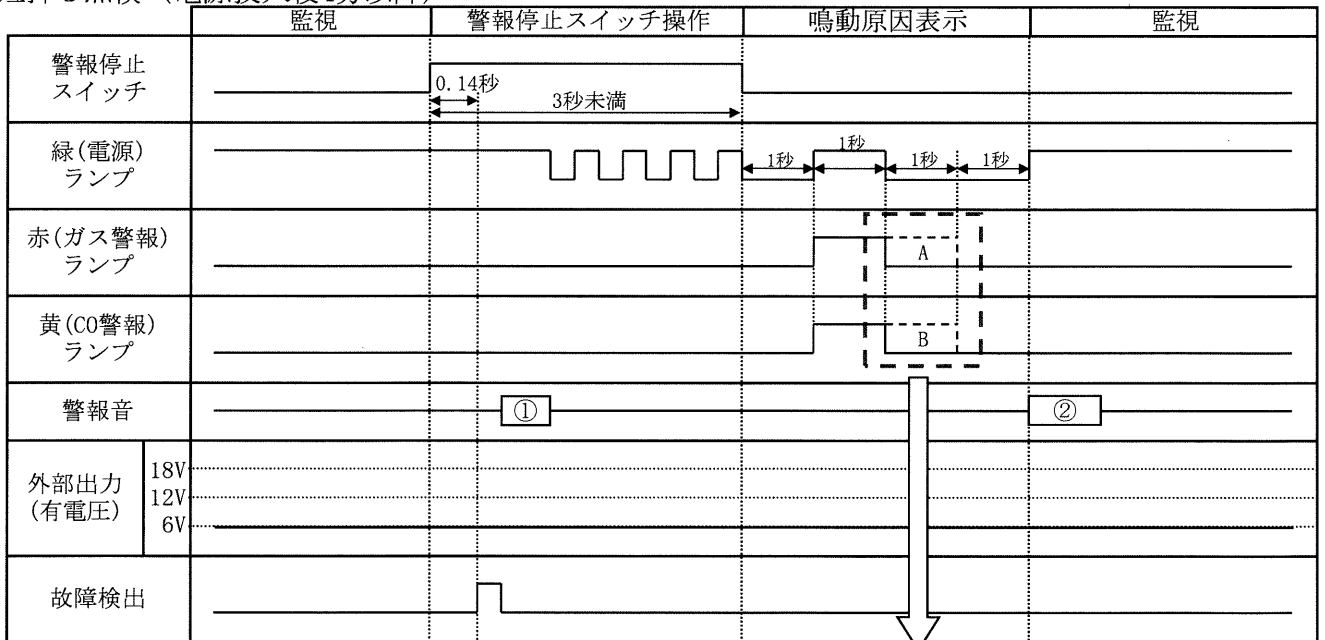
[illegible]

| | 監視 | 警報停止スイッチ操作 | 鳴動原因表示 | 監視 |
|---|---|---|---|---|
| 警報停止スイッチ | | 0.14秒 3秒未満 | | |
| 緑(電源)ランプ | | | 1秒 1秒 1秒 1秒 | |
| 赤(ガス警報)ランプ | | | A | |
| 黄(CO警報)ランプ | | | B | |
| 警報音 | | ① | | ② |
| 外部出力(有電圧) 18V 12V 6V | | | | |
| 故障検出 | | | | |